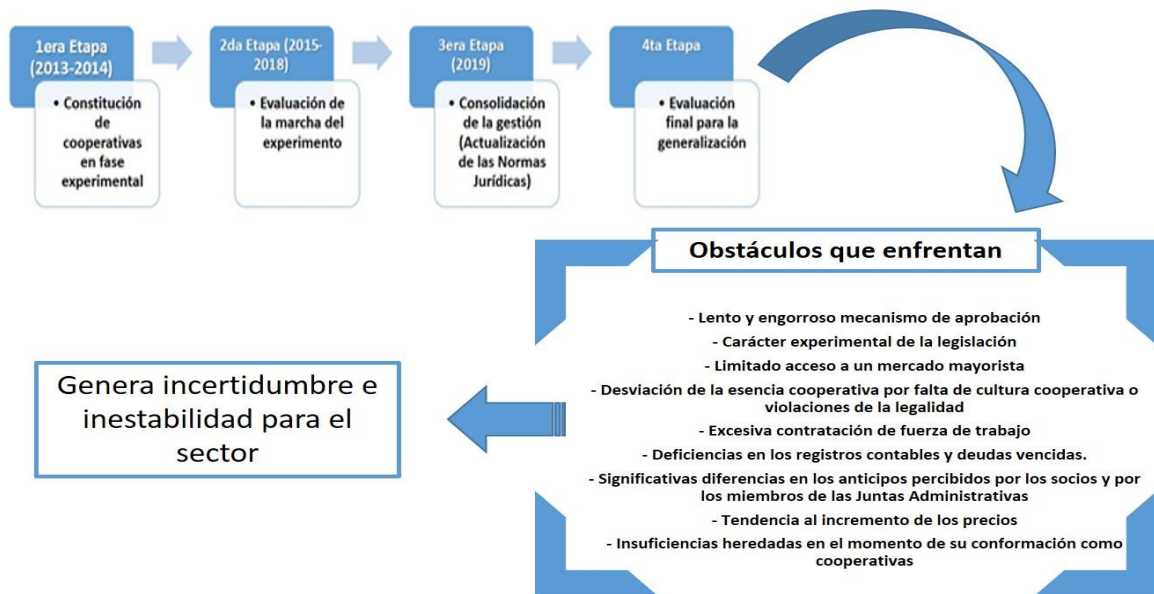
1era Etapa (2013-2014)

• Constitución de cooperativas en fase experimental

2da Etapa (2015-2018)

• Evaluación de la marcha del experimento

3era Etapa (2019)

• Consolidación de la gestión (Actualización de las Normas Jurídicas)

4ta Etapa

• Evaluación final para la generalización

Obstáculos que enfrentan

- Lento y engorroso mecanismo de aprobación
- Carácter experimental de la legislación
- Limitado acceso a un mercado mayorista
- Desviación de la esencia cooperativa por falta de cultura cooperativa o violaciones de la legalidad
- Excesiva contratación de fuerza de trabajo
- Deficiencias en los registros contables y deudas vencidas.
- Significativas diferencias en los anticipos percibidos por los socios y por los miembros de las Juntas Administrativas
- Tendencia al incremento de los precios
- Insuficiencias heredadas en el momento de su conformación como cooperativas

Genera incertidumbre e inestabilidad para el sector